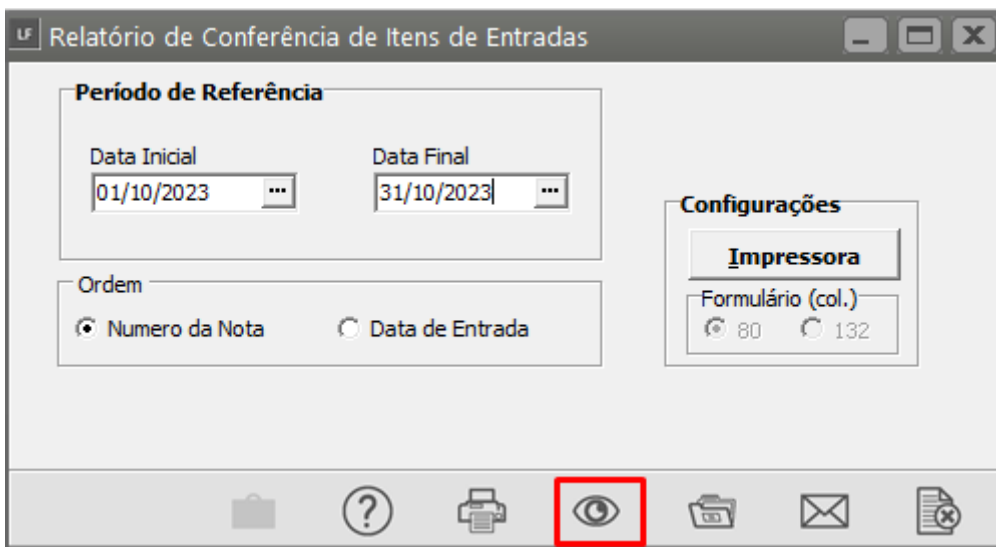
LF Relatório de Conferência de Itens de Entradas

Período de Referência

Data Inicial
01/10/2023

Data Final
31/10/2023

Ordem
Numero da Nota
Data de Entrada

Configurações
Impressora
Formulário (col.)
80
132